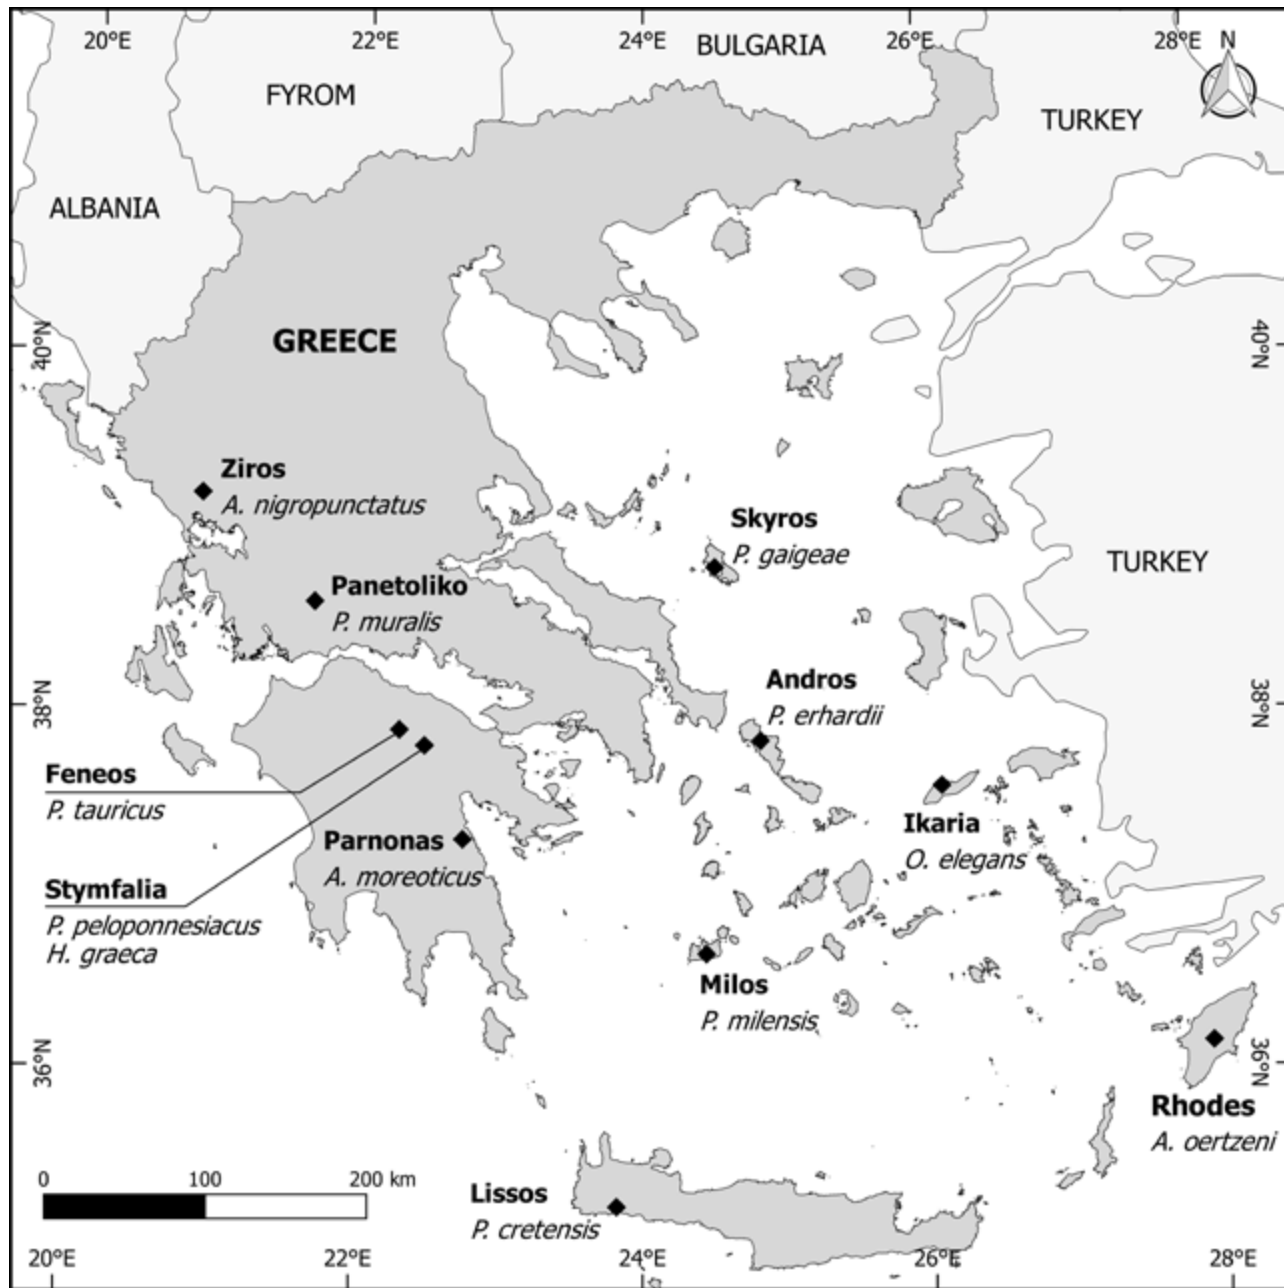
20°E
22°E
24°E
BULGARIA
26°E
28°E
N
FYROM
TURKEY
ALBANIA
GREECE
40°N
40°N
Ziros
A. nigropunctatus
Skyros
P. gaigeae
TURKEY
Panetoliko
P. muralis
Andros
P. erhardii
38°N
38°N
Feneos
P. tauricus
Ikaria
O. elegans
Parnonas
A. moreoticus
Stymfalia
P. peloponnesiacus
H. graeca
Milos
P. milensis
36°N
36°N
Rhodes
A. oertzeni
0
100
200 km
Lissos
P. cretensis
20°E
22°E
24°E
26°E
28°E